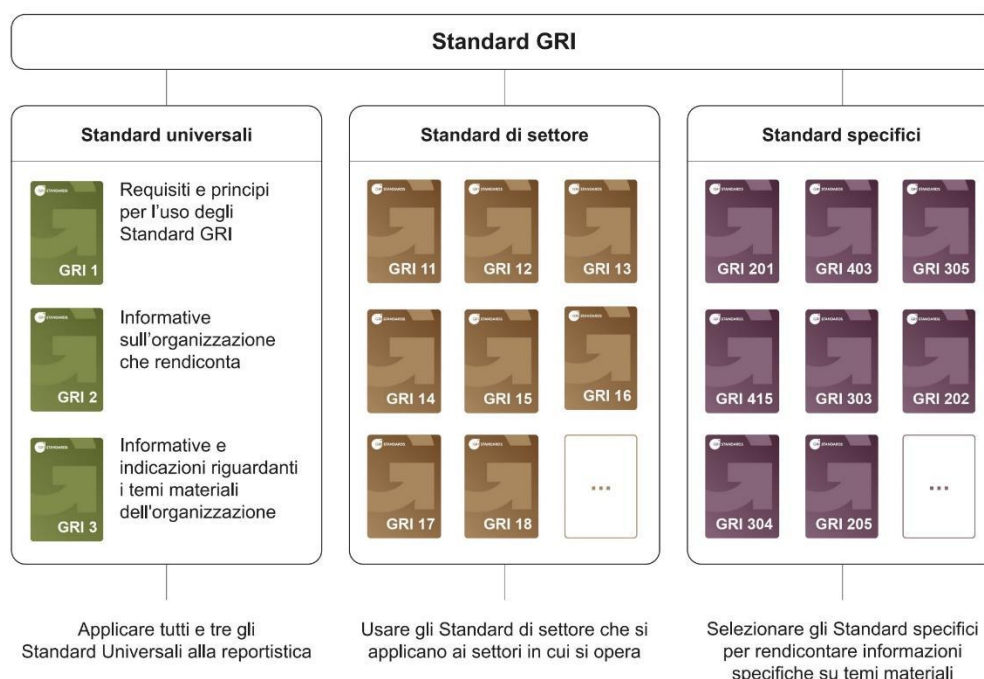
Standard GRI

Standard universali

GRI 1
Requisiti e principi per l'uso degli Standard GRI

GRI 2
Informative sull'organizzazione che rendiconta

GRI 3
Informative e indicazioni riguardanti i temi materiali dell'organizzazione

Standard di settore

GRI 11
GRI 12
GRI 13
GRI 14
GRI 15
GRI 16
GRI 17
GRI 18
...

Standard specifici

GRI 201
GRI 403
GRI 305
GRI 415
GRI 303
GRI 202
GRI 304
GRI 205
...

Applicare tutti e tre gli Standard Universali alla reportistica

Usare gli Standard di settore che si applicano ai settori in cui si opera

Selezionare gli Standard specifici per rendicontare informazioni specifiche su temi materiali